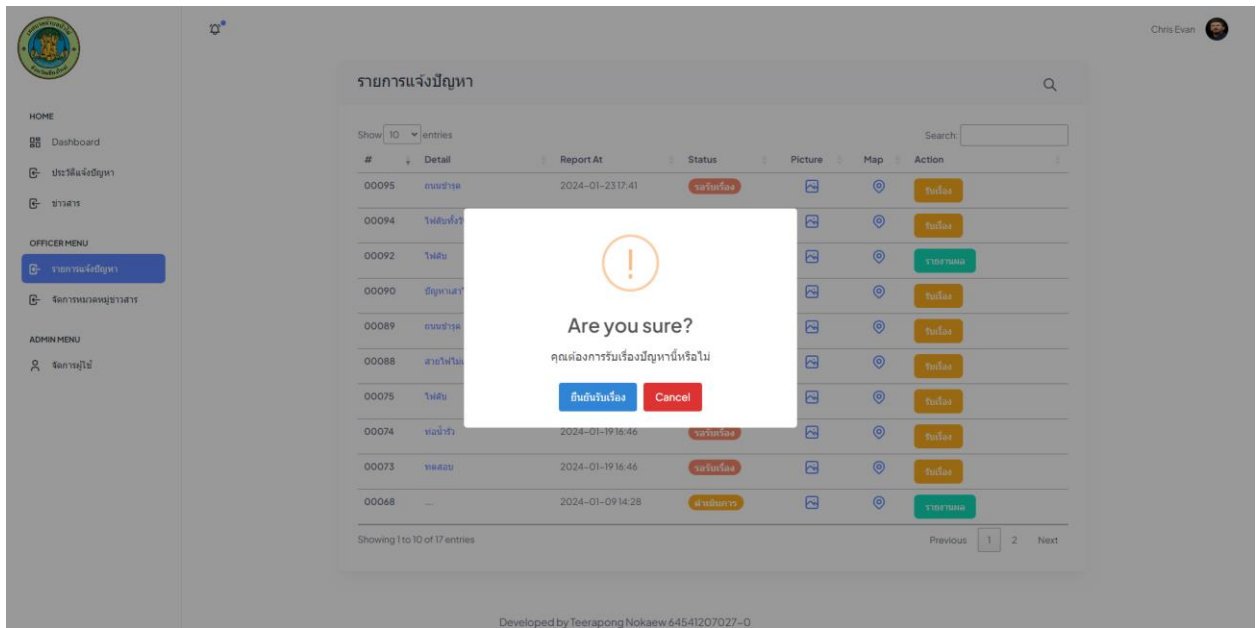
Chris Evan

HOME
Dashboard
ประวัติแจ้งปัญหา
ข่าวสาร

OFFICER MENU
รายการแจ้งปัญหา
จัดการหมวดหมู่ข่าวสาร

ADMIN MENU
จัดการผู้ใช้

รายการแจ้งปัญหา

Show 10 entries
Search:

| # | Detail | Report At | Status | Picture | Map | Action |
|---|---|---|---|---|---|---|
| 00095 | ถนนชำรุด | 2024-01-23 17:41 | รอรับเรื่อง | | | รับเรื่อง |
| 00094 | ไฟดับทั้งวั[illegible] | | | | | รับเรื่อง |
| 00092 | ไฟดับ | | | | | รายงานผล |
| 00090 | ปัญหาเสา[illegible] | | | | | รับเรื่อง |
| 00089 | ถนนชำรุด | | | | | รับเรื่อง |
| 00088 | สายไฟไม่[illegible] | | | | | รับเรื่อง |
| 00075 | ไฟดับ | | | | | รับเรื่อง |
| 00074 | ท่อน้ำรั่ว | 2024-01-19 16:46 | รอรับเรื่อง | | | รับเรื่อง |
| 00073 | ทดสอบ | 2024-01-19 16:46 | รอรับเรื่อง | | | รับเรื่อง |
| 00068 | ... | 2024-01-09 14:28 | ดำเนินการ | | | รายงานผล |

Showing 1 to 10 of 17 entries
Previous 1 2 Next

!
Are you sure?
คุณต้องการรับเรื่องปัญหานี้หรือไม่
ยืนยันรับเรื่อง Cancel

Developed by Teerapong Nokaew 64541207027-0